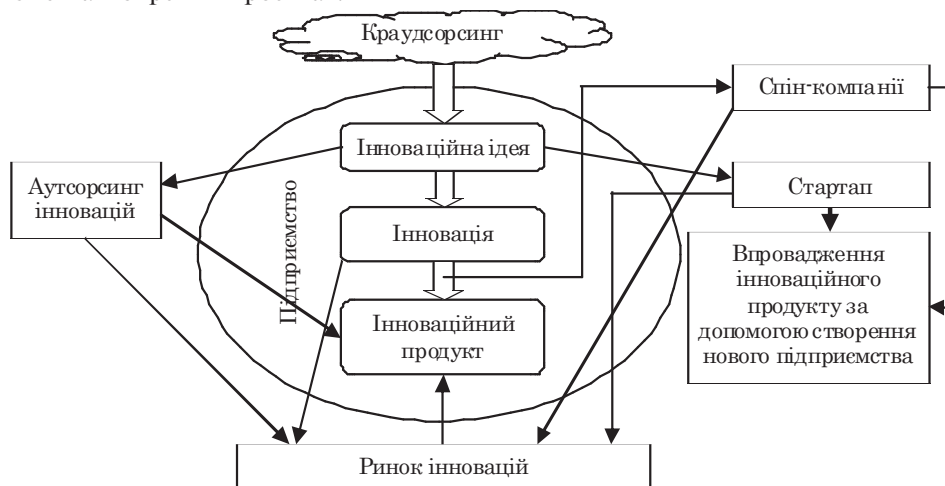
Краудсорсинг

Спін-компанії

Інноваційна ідея

Аутсорсинг інновацій

Стартап

Підприємство

Інновація

Впровадження інноваційного продукту за допомогою створення нового підприємства

Інноваційний продукт

Ринок інновацій